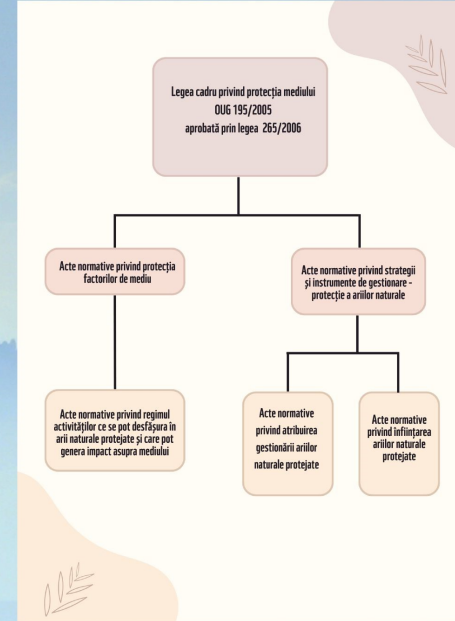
Legea cadru privind protecția mediului
OUG 195/2005
aprobată prin legea 265/2006

Acte normative privind protecția factorilor de mediu

Acte normative privind strategii și instrumente de gestionare - protecție a ariilor naturale

Acte normative privind regimul activităților ce se pot desfășura în arii naturale protejate și care pot genera impact asupra mediului

Acte normative privind atribuirea gestionării ariilor naturale protejate

Acte normative privind înființarea ariilor naturale protejate